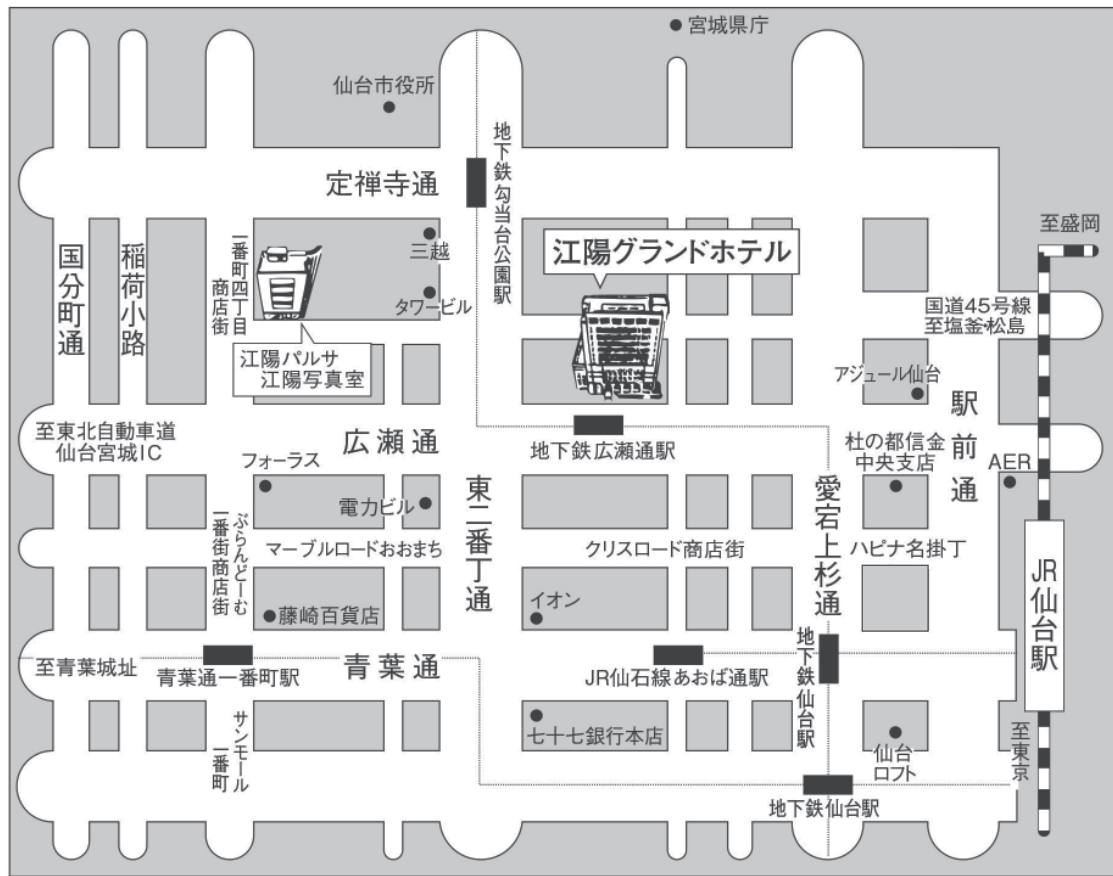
宮城県庁

仙台市役所

定禅寺通

地下鉄勾当台公園駅

至盛岡

国分町通

稲荷小路

一番町四丁目商店街

三越

タワービル

江陽グランドホテル

国道45号線
至塩釜松島

江陽パルサ
江陽写真室

アジュール仙台

駅前通

至東北自動車道
仙台宮城IC

広瀬通

地下鉄広瀬通駅

杜の都信金
中央支店

AER

フォーラス

電力ビル

東二番丁通

愛宕上杉通

ぶらんどーむ一番街商店街

マーブルロードおおまち

クリスロード商店街

ハピナ名掛丁

JR仙台駅

藤崎百貨店

イオン

至青葉城址

青葉通一番町駅

青葉通

JR仙石線あおば通駅

地下鉄仙台駅

サンモール一番町

七十七銀行本店

仙台ロフト

至東京

地下鉄仙台駅